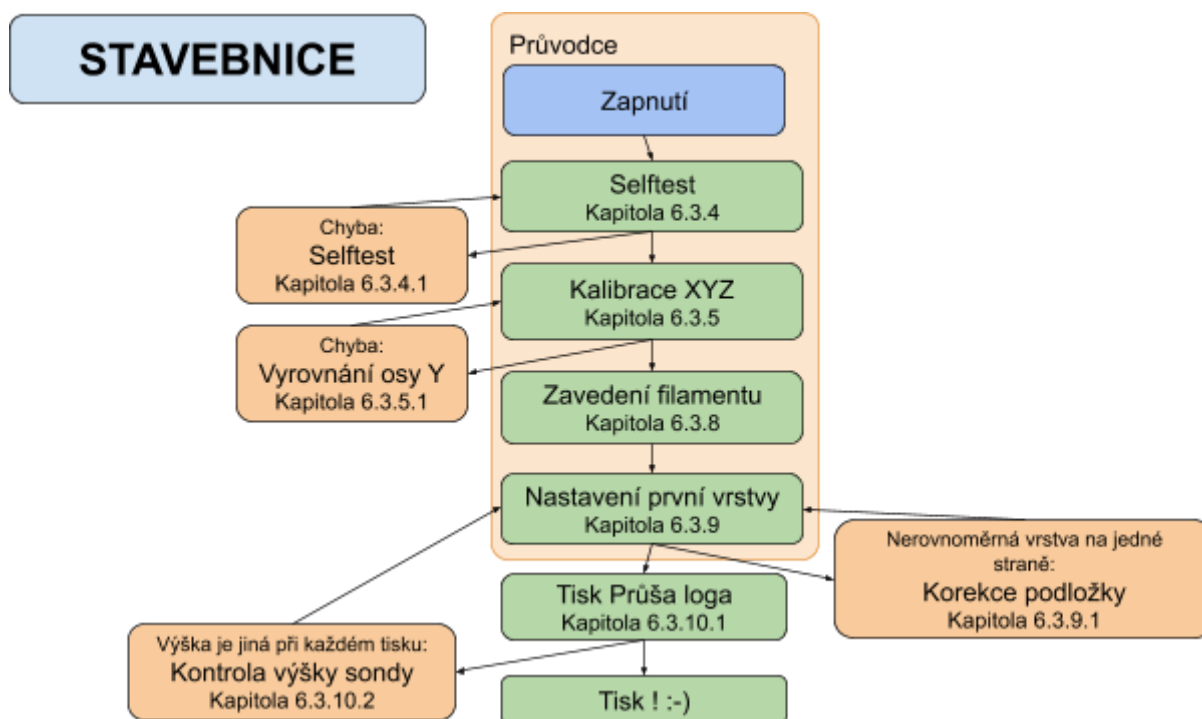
STAVEBNICE

Průvodce

Zapnutí

Selftest
Kapitola 6.3.4

Chyba:
Selftest
Kapitola 6.3.4.1

Kalibrace XYZ
Kapitola 6.3.5

Chyba:
Vyrovnání osy Y
Kapitola 6.3.5.1

Zavedení filamentu
Kapitola 6.3.8

Nastavení první vrstvy
Kapitola 6.3.9

Nerovnoměrná vrstva na jedné straně:
Korekce podložky
Kapitola 6.3.9.1

Tisk Průša loga
Kapitola 6.3.10.1

Výška je jiná při každém tisku:
Kontrola výšky sondy
Kapitola 6.3.10.2

Tisk ! :-)